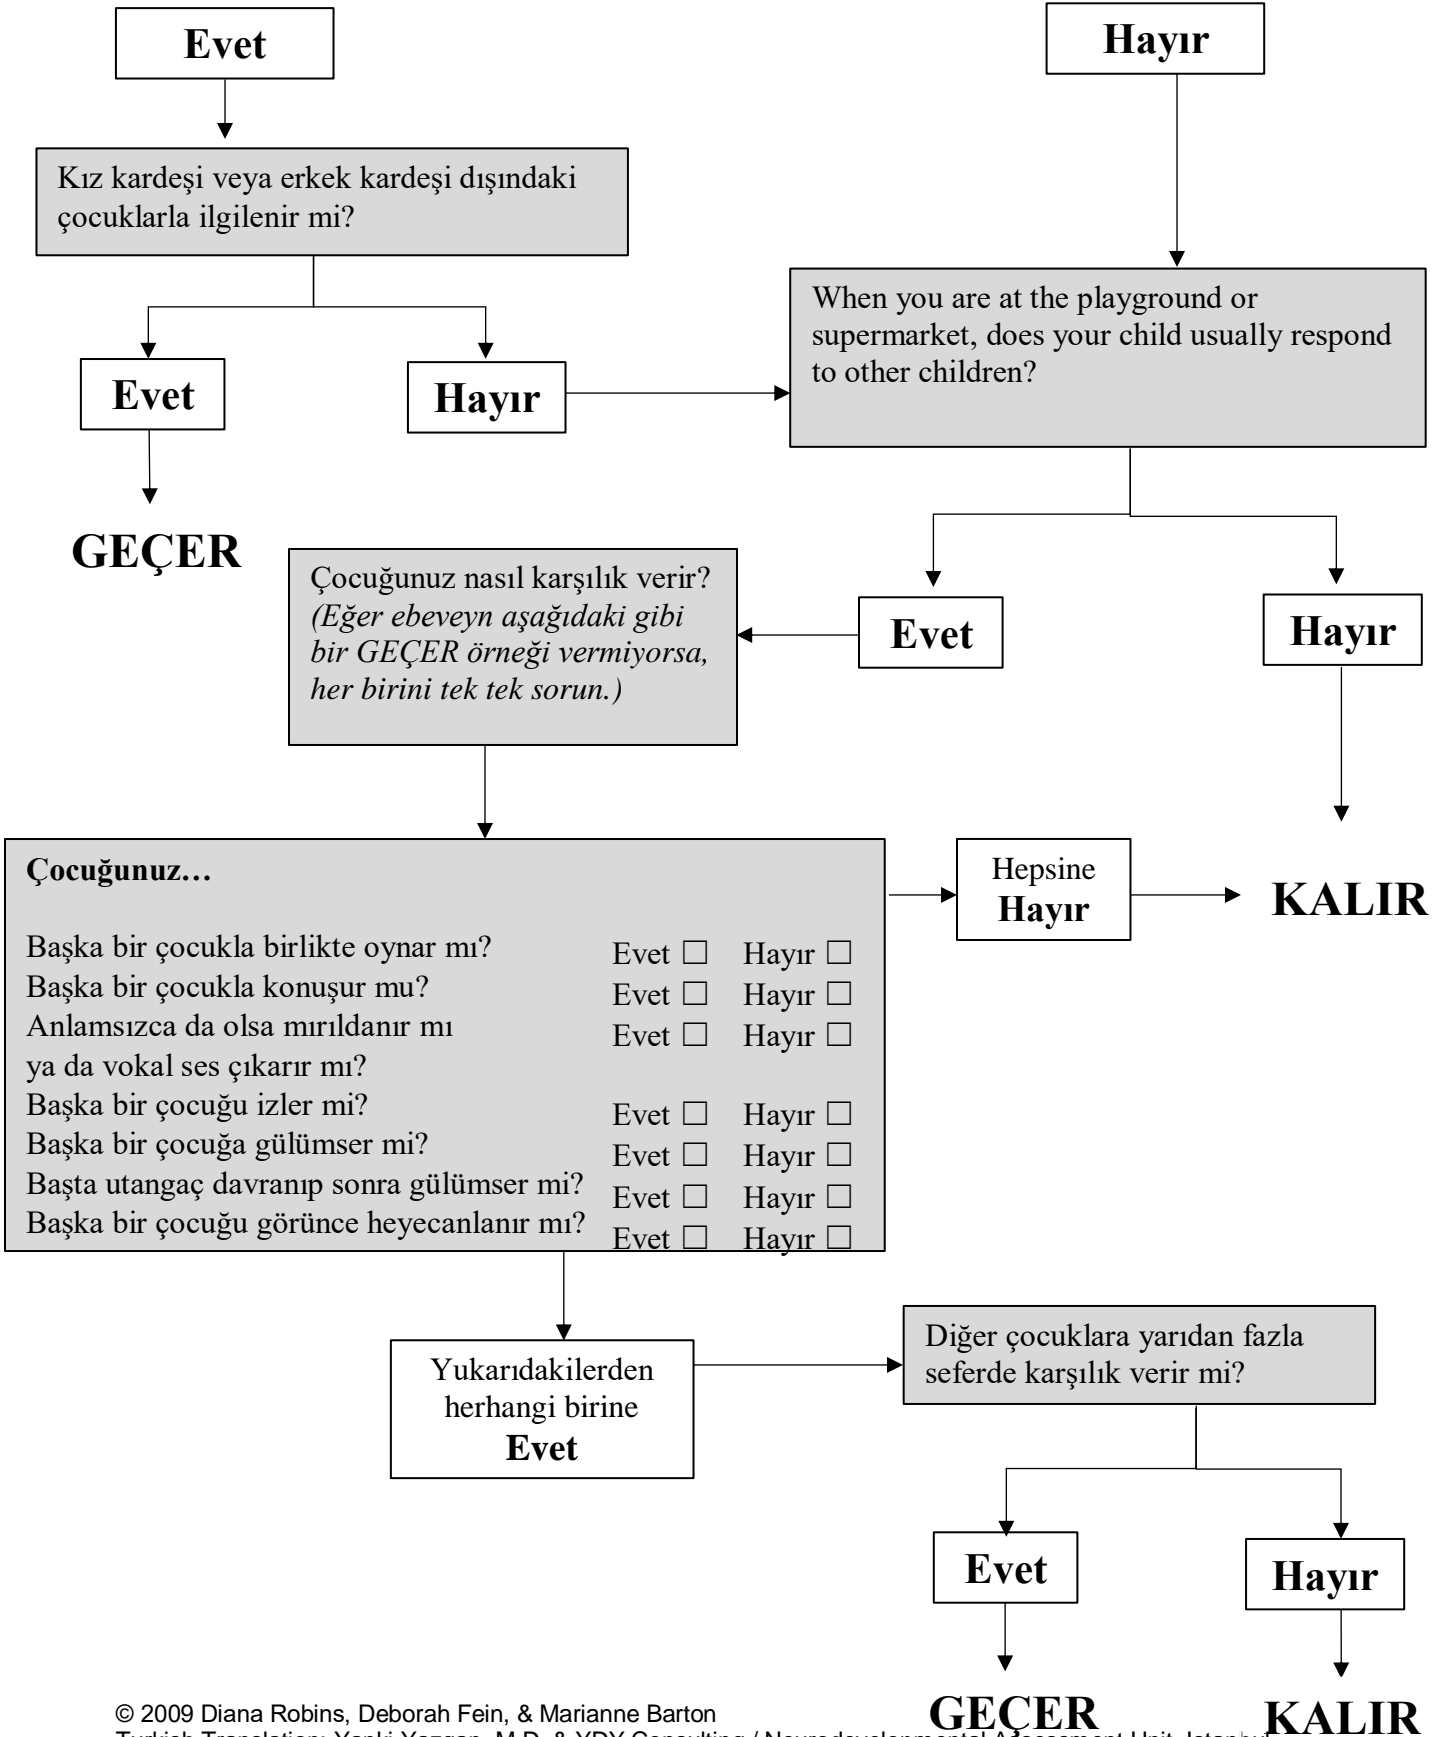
Evet

Hayır

Kız kardeşi veya erkek kardeşi dışındaki çocuklarla ilgilenir mi?

Evet

Hayır

When you are at the playground or supermarket, does your child usually respond to other children?

GEÇER

Çocuğunuz nasıl karşılık verir? *(Eğer ebeveyn aşağıdaki gibi bir GEÇER örneği vermiyorsa, her birini tek tek sorun.)*

Evet

Hayır

**Çocuğunuz…**

| | | |
|---|---|---|
| Başka bir çocukla birlikte oynar mı? | Evet ☐ | Hayır ☐ |
| Başka bir çocukla konuşur mu? | Evet ☐ | Hayır ☐ |
| Anlamsızca da olsa mırıldanır mı ya da vokal ses çıkarır mı? | Evet ☐ | Hayır ☐ |
| Başka bir çocuğu izler mi? | Evet ☐ | Hayır ☐ |
| Başka bir çocuğa gülümser mi? | Evet ☐ | Hayır ☐ |
| Başta utangaç davranıp sonra gülümser mi? | Evet ☐ | Hayır ☐ |
| Başka bir çocuğu görünce heyecanlanır mı? | Evet ☐ | Hayır ☐ |

Hepsine Hayır

KALIR

Yukarıdakilerden herhangi birine Evet

Diğer çocuklara yarıdan fazla seferde karşılık verir mi?

Evet

Hayır

GEÇER

KALIR

© 2009 Diana Robins, Deborah Fein, & Marianne Barton
Turkish Translation: Yankı Yazgan, M.D. & YDY Consulting / Neurodevelopmental Assessment Unit, Istanbul